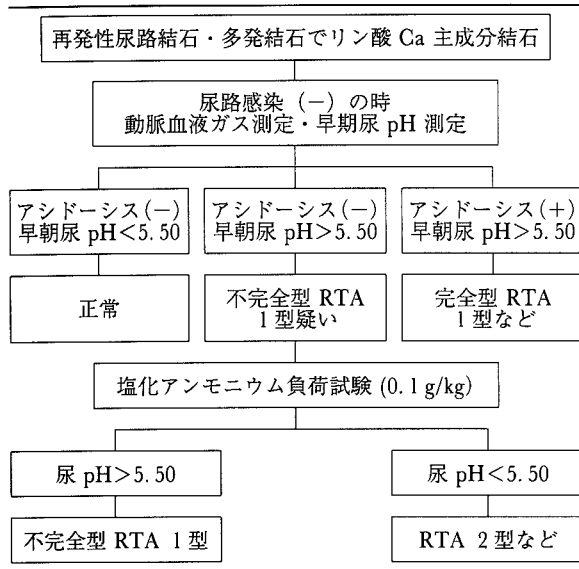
再発性尿路結石・多発結石でリン酸 Ca 主成分結石

尿路感染（−）の時
動脈血液ガス測定・早朝尿 pH 測定

アシドーシス(−)
早朝尿 pH<5.50

アシドーシス(−)
早朝尿 pH>5.50

アシドーシス(+)
早朝尿 pH>5.50

正常

不完全型 RTA
1型疑い

完全型 RTA
1型など

塩化アンモニウム負荷試験 (0.1 g/kg)

尿 pH>5.50

尿 pH<5.50

不完全型 RTA 1型

RTA 2型など